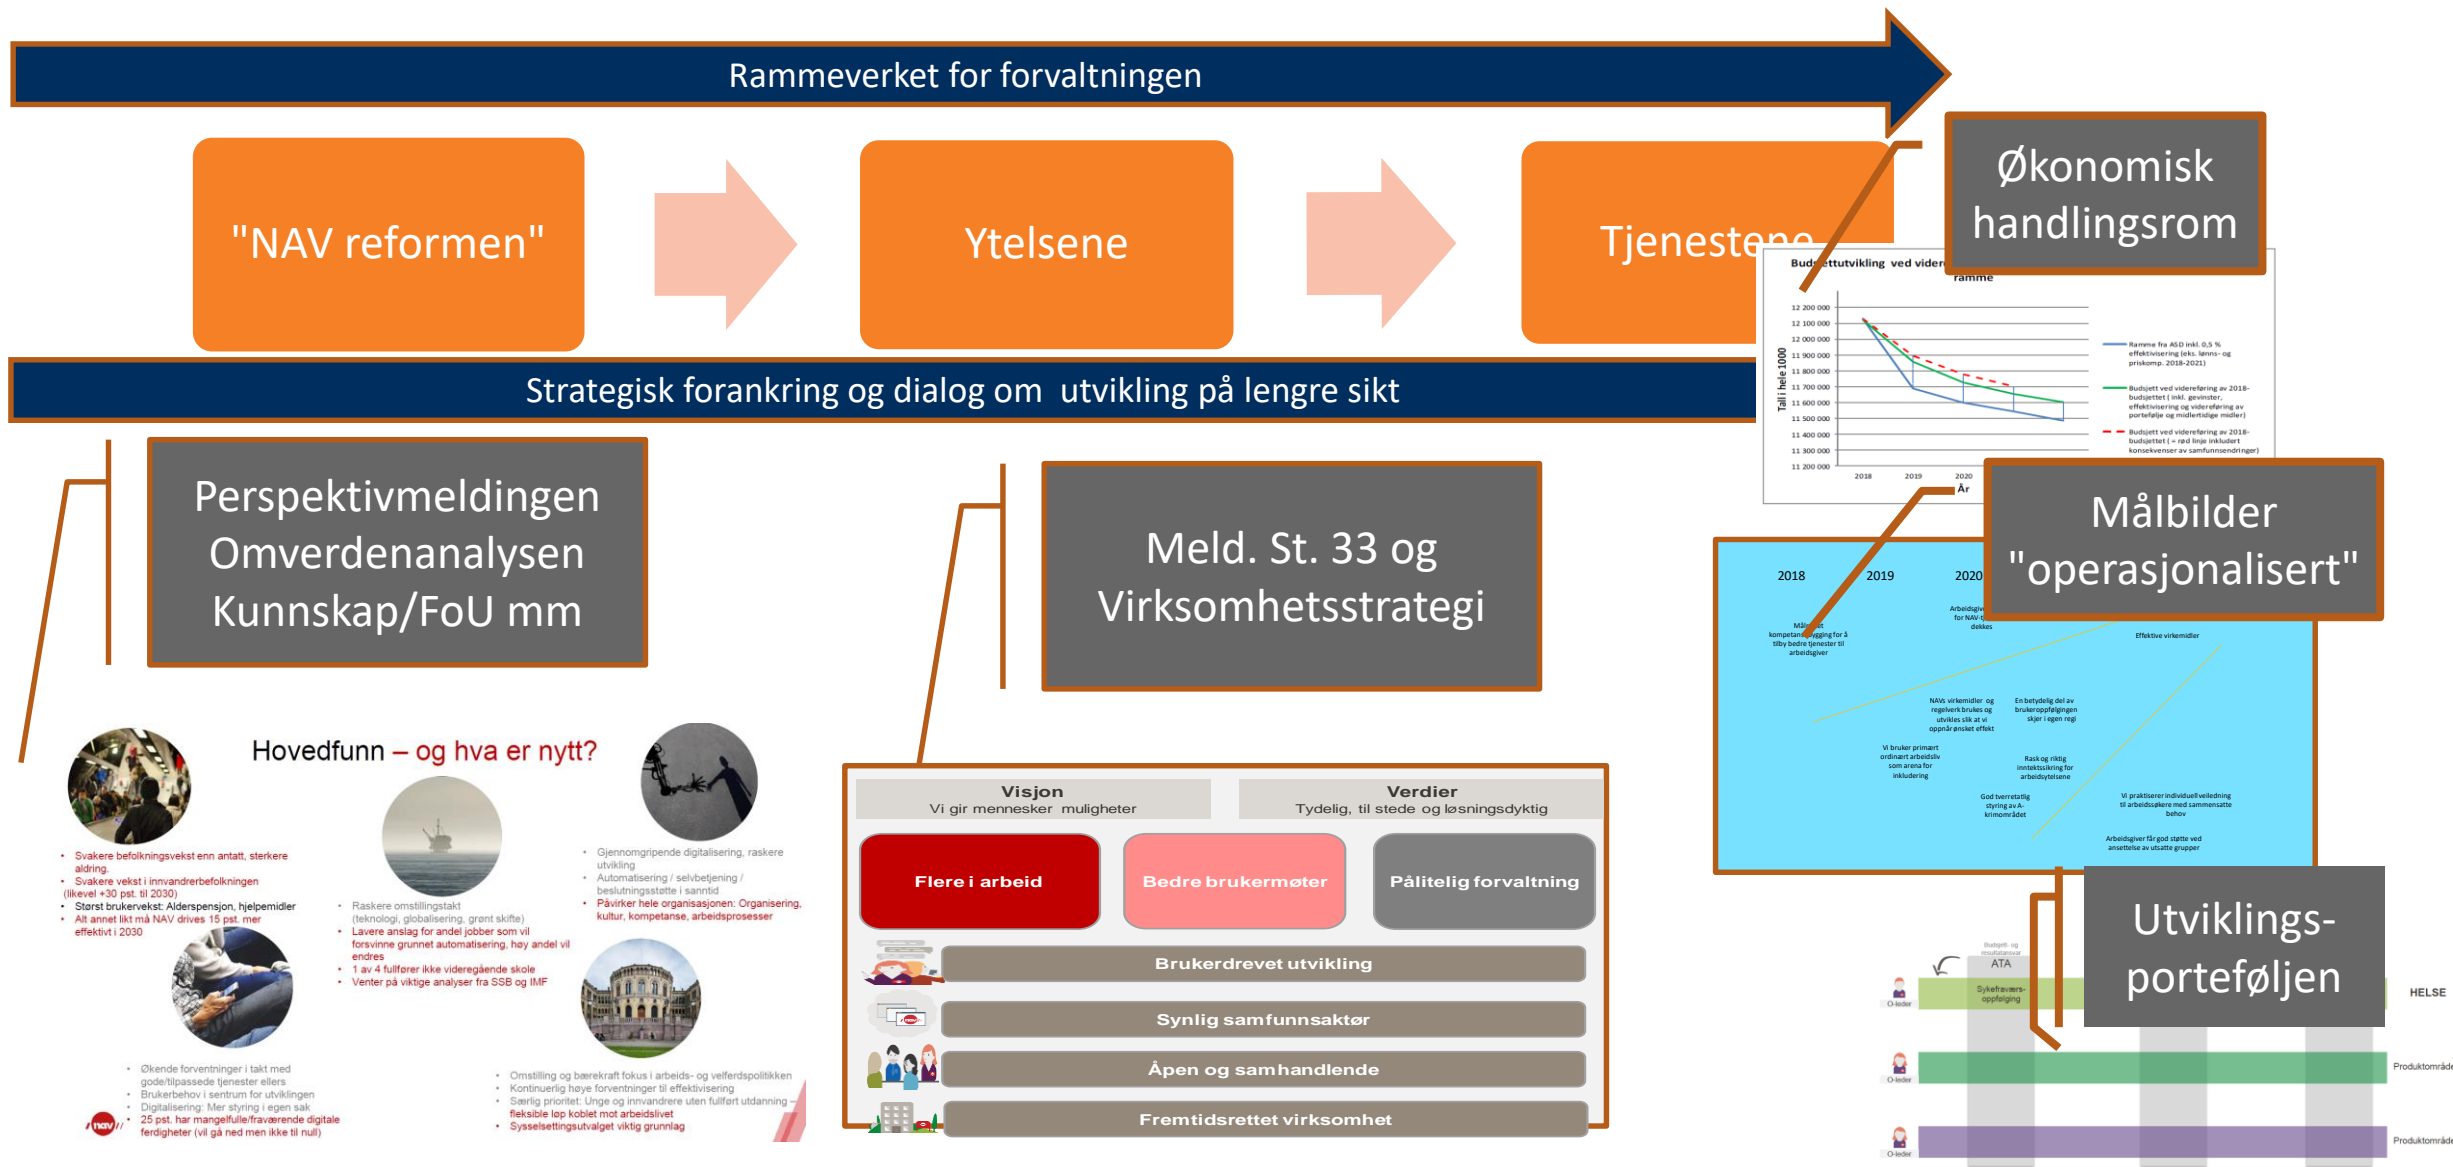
Rammeverket for forvaltningen

"NAV reformen"

Ytelsene

Tjenestene

Økonomisk handlingsrom

Strategisk forankring og dialog om utvikling på lengre sikt

Budsjettutvikling ved videre ramme

Tall i hele 1000

12 200 000
12 100 000
12 000 000
11 900 000
11 800 000
11 700 000
11 600 000
11 500 000
11 400 000
11 300 000
11 200 000

2018 2019 2020
År

Ramme fra ASD inkl. 0,5 % effektivisering (eks. lønns- og priskomp. 2018-2021)

Budsjett ved videreføring av 2018-budsjettet (inkl. gevinster, effektivisering og videreføring av portefølje og midlertidige midler)

Budsjett ved videreføring av 2018-budsjettet (= rød linje inkludert konsekvenser av samfunnsendringer)

Perspektivmeldingen
Omverdenanalysen
Kunnskap/FoU mm

Meld. St. 33 og Virksomhetsstrategi

Målbilder "operasjonalisert"

2018 2019 2020

Effektive virkemidler

Utviklings-porteføljen

Hovedfunn – og hva er nytt?

• Svakere befolkningsvekst enn antatt, sterkere aldring.
• Svakere vekst i innvandrerbefolkningen (likevel +30 pst. til 2030)
• Størst brukervekst: Alderspensjon, hjelpemidler
• Alt annet likt må NAV drives 15 pst. mer effektivt i 2030

• Raskere omstillingstakt (teknologi, globalisering, grønt skifte)
• Lavere anslag for andel jobber som vil forsvinne grunnet automatisering, høy andel vil endres
• 1 av 4 fullfører ikke videregående skole
• Venter på viktige analyser fra SSB og IMF

• Gjennomgripende digitalisering, raskere utvikling
• Automatisering / selvbetjening / beslutningsstøtte i sanntid
• Påvirker hele organisasjonen: Organisering, kultur, kompetanse, arbeidsprosesser

• Økende forventninger i takt med gode/tilpassede tjenester ellers
• Brukerbehov i sentrum for utviklingen
• Digitalisering: Mer styring i egen sak
• 25 pst. har mangelfulle/fraværende digitale ferdigheter (vil gå ned men ikke til null)

• Omstilling og bærekraft fokus i arbeids- og velferdspolitikken
• Kontinuerlig høye forventninger til effektivisering
• Særlig prioritet: Unge og innvandrere uten fullført utdanning – fleksible løp koblet mot arbeidslivet
• Sysselsettingsutvalget viktig grunnlag

nav

Visjon
Vi gir mennesker muligheter

Verdier
Tydelig, til stede og løsningsdyktig

Flere i arbeid

Bedre brukermøter

Pålitelig forvaltning

Brukerdrevet utvikling

Synlig samfunnsaktør

Åpen og samhandlende

Fremtidsrettet virksomhet

ATA

Sykefraværs-oppfølging

HELSE

Produktområde

Produktområde

O-leder